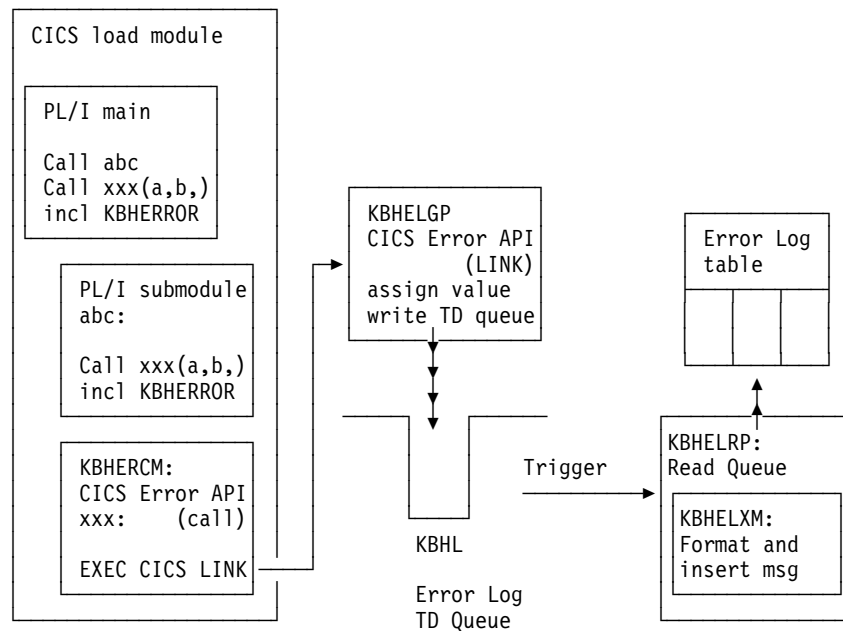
CICS load module

PL/I main

Call abc
Call xxx(a,b,)
incl KBHERROR

PL/I submodule
abc:

Call xxx(a,b,)
incl KBHERROR

KBHERCM:
CICS Error API
xxx: (call)

EXEC CICS LINK

KBHELGP
CICS Error API
(LINK)
assign value
write TD queue

KBHL

Error Log
TD Queue

Trigger

Error Log
table

KBHELRP:
Read Queue

KBHELXM:
Format and
insert msg